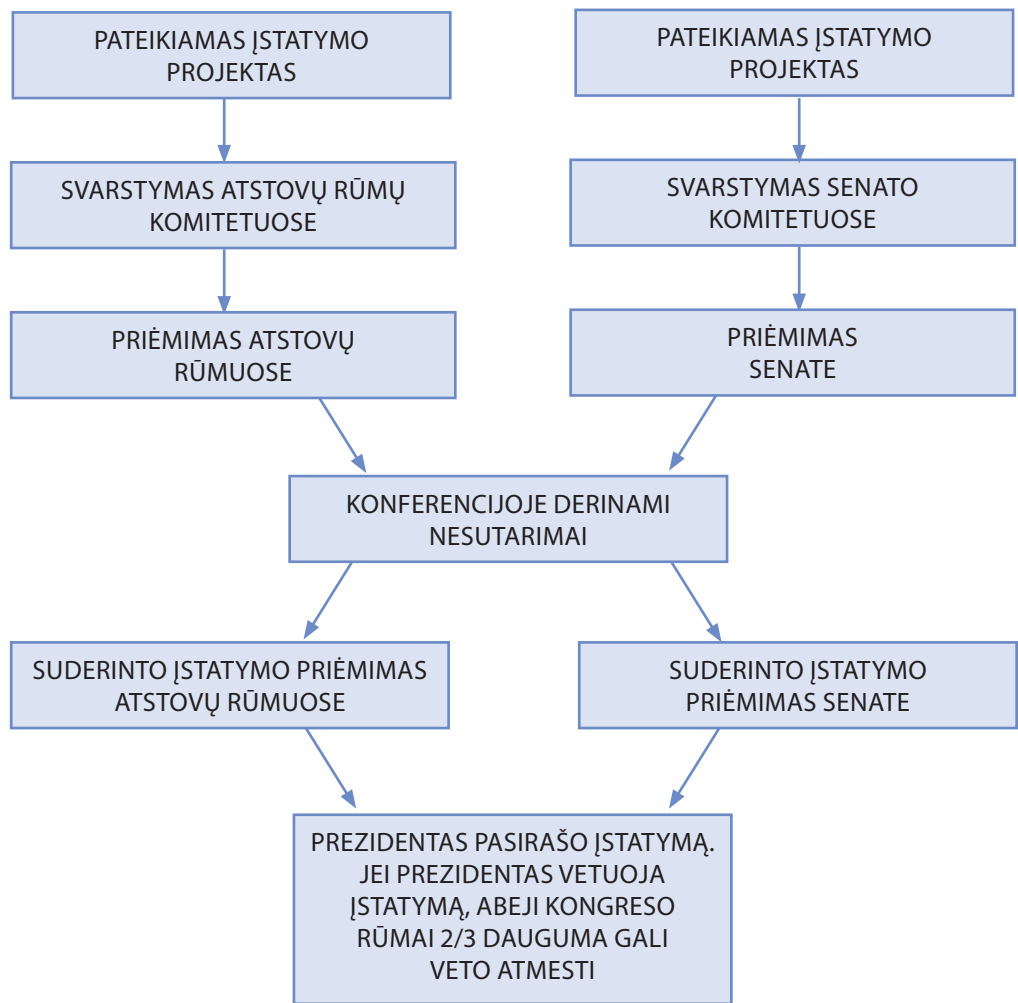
PATEIKIAMAS ĮSTATYMO PROJEKTAS

SVARSTYMAS ATSTOVŲ RŪMŲ KOMITETUOSE

PRIĖMIMAS ATSTOVŲ RŪMUOSE

PATEIKIAMAS ĮSTATYMO PROJEKTAS

SVARSTYMAS SENATO KOMITETUOSE

PRIĖMIMAS SENATE

KONFERENCIJOJE DERINAMI NESUTARIMAI

SUDERINTO ĮSTATYMO PRIĖMIMAS ATSTOVŲ RŪMUOSE

SUDERINTO ĮSTATYMO PRIĖMIMAS SENATE

PREZIDENTAS PASIRAŠO ĮSTATYMĄ. JEI PREZIDENTAS VETUOJA ĮSTATYMĄ, ABEJI KONGRESO RŪMAI 2/3 DAUGUMA GALI VETO ATMESTI